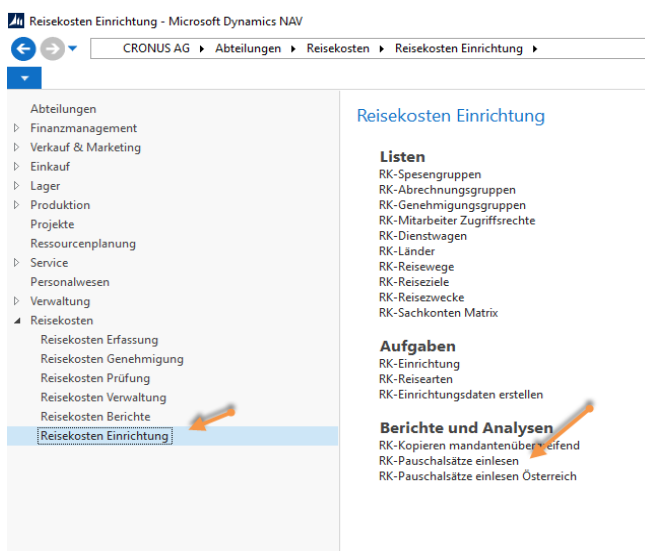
Reisekosten Einrichtung - Microsoft Dynamics NAV

CRONUS AG ▸ Abteilungen ▸ Reisekosten ▸ Reisekosten Einrichtung ▸

Abteilungen
Finanzmanagement
Verkauf & Marketing
Einkauf
Lager
Produktion
Projekte
Ressourcenplanung
Service
Personalwesen
Verwaltung
Reisekosten
Reisekosten Erfassung
Reisekosten Genehmigung
Reisekosten Prüfung
Reisekosten Verwaltung
Reisekosten Berichte
Reisekosten Einrichtung

Reisekosten Einrichtung

Listen
RK-Spesengruppen
RK-Abrechnungsgruppen
RK-Genehmigungsgruppen
RK-Mitarbeiter Zugriffsrechte
RK-Dienstwagen
RK-Länder
RK-Reisewege
RK-Reiseziele
RK-Reisezwecke
RK-Sachkonten Matrix

Aufgaben
RK-Einrichtung
RK-Reisearten
RK-Einrichtungsdaten erstellen

Berichte und Analysen
RK-Kopieren mandantenüber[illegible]eifend
RK-Pauschalsätze einlesen
RK-Pauschalsätze einlesen Österreich